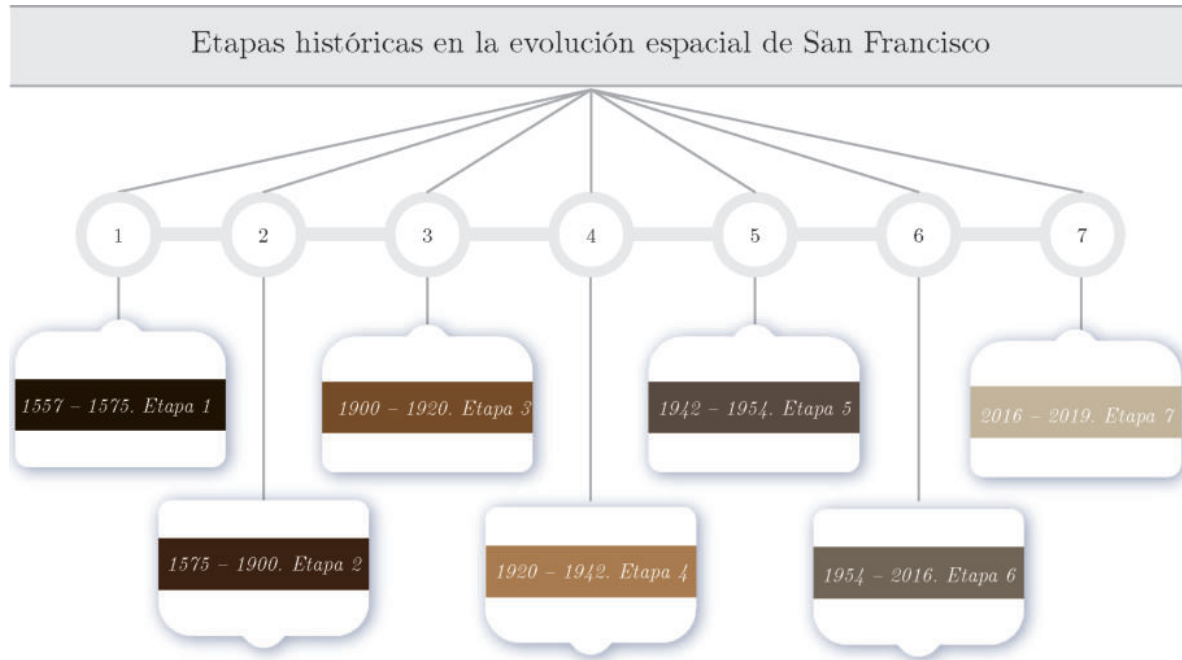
Etapas históricas en la evolución espacial de San Francisco

1

2

3

4

5

6

7

1557 – 1575. Etapa 1

1575 – 1900. Etapa 2

1900 – 1920. Etapa 3

1920 – 1942. Etapa 4

1942 – 1954. Etapa 5

1954 – 2016. Etapa 6

2016 – 2019. Etapa 7